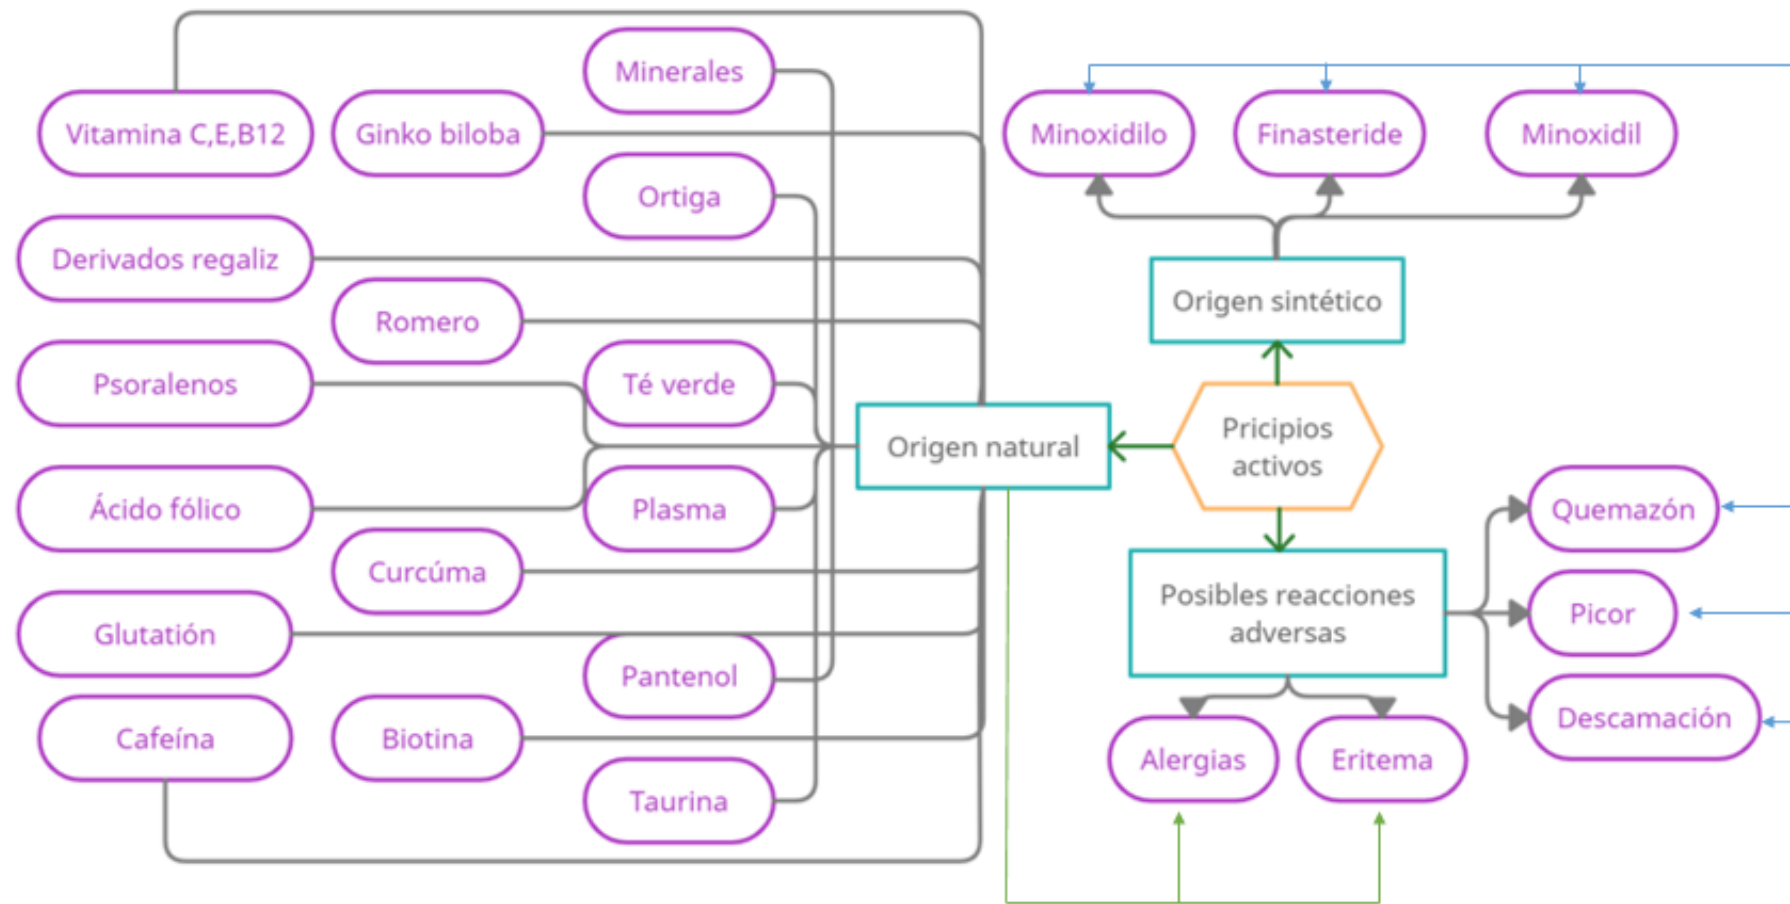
Minerales

Vitamina C,E,B12

Ginko biloba

Ortiga

Derivados regaliz

Romero

Psoralenos

Té verde

Origen natural

Ácido fólico

Plasma

Curcúma

Glutatión

Pantenol

Cafeína

Biotina

Taurina

Minoxidilo

Finasteride

Minoxidil

Origen sintético

Pricipios activos

Quemazón

Posibles reacciones adversas

Picor

Descamación

Alergias

Eritema